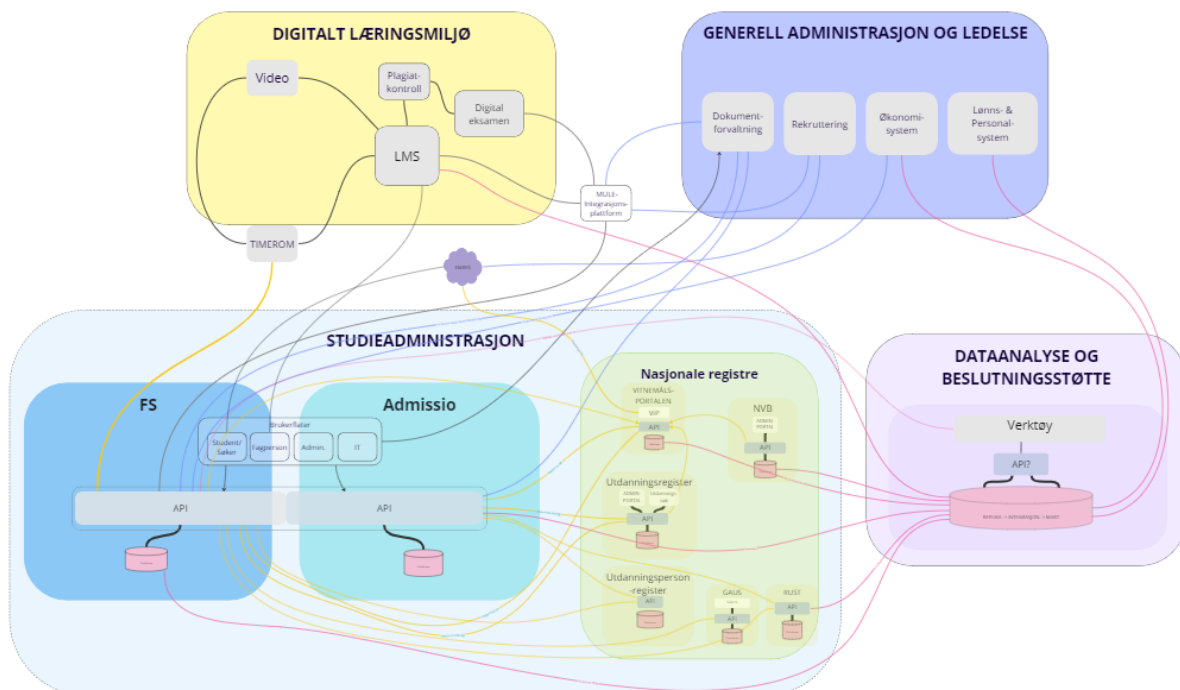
DIGITALT LÆRINGSMILJØ

Video

Plagiatkontroll

Digital eksamen

LMS

TIMEROM

MULE-Integrasjonsplattform

GENERELL ADMINISTRASJON OG LEDELSE

Dokumentforvaltning

Rekruttering

Økonomisystem

Lønns- & Personalsystem

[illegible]

STUDIEADMINISTRASJON

FS

Admissio

Brukerflater

Student/Søker

Fagperson

Admin.

IT

API

API

Nasjonale registre

VITNEMÅLSPORTALEN

ViP

API

NVB

ADMIN. PORTAL

API

Utdanningsregister

ADMIN. PORTAL

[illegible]

API

Utdanningsperson-register

API

GAUS

API

RUST

API

DATAANALYSE OG BESLUTNINGSSTØTTE

Verktøy

API?

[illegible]